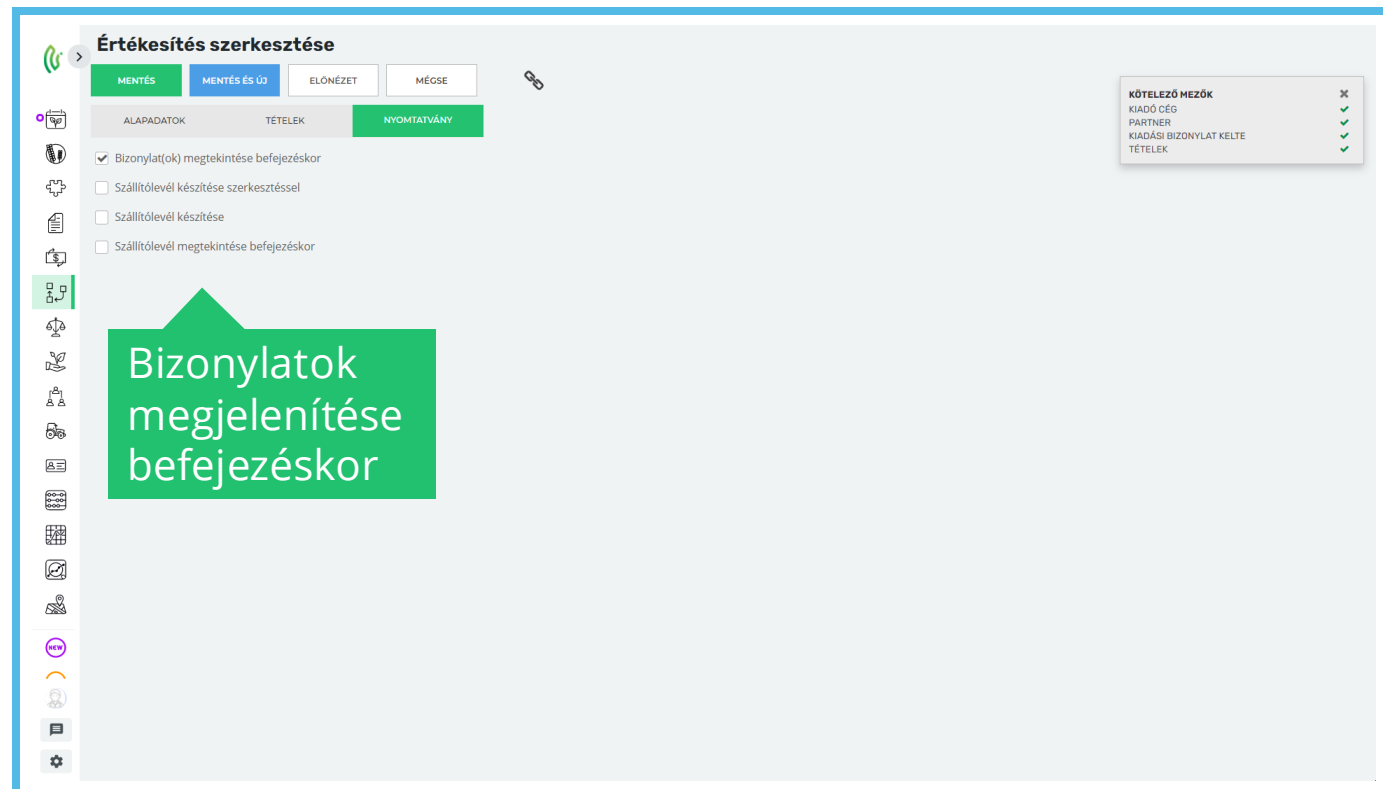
Értékesítés szerkesztése

MENTÉS
MENTÉS ÉS ÚJ
ELŐNÉZET
MÉGSE

ALAPADATOK
TÉTELEK
NYOMTATVÁNY

Bizonylat(ok) megtekintése befejezéskor
Szállítólevél készítése szerkesztéssel
Szállítólevél készítése
Szállítólevél megtekintése befejezéskor

Bizonylatok megjelenítése befejezéskor

KÖTELEZŐ MEZŐK
KIADÓ CÉG
PARTNER
KIADÁSI BIZONYLAT KELTE
TÉTELEK

NEW